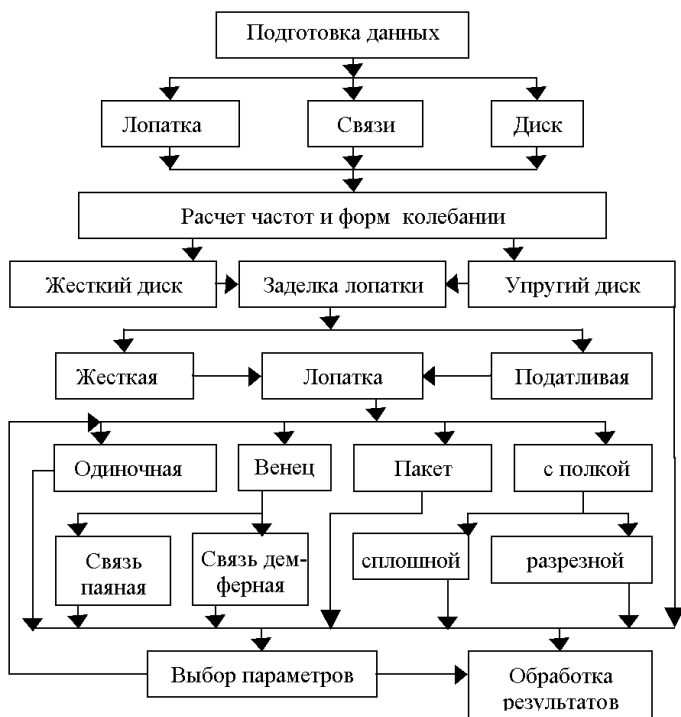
Подготовка данных

Лопатка

Связи

Диск

Расчет частот и форм колебании

Жесткий диск

Заделка лопатки

Упругий диск

Жесткая

Лопатка

Податливая

Одиночная

Венец

Пакет

с полкой

Связь паяная

Связь демферная

сплошной

разрезной

Выбор параметров

Обработка результатов